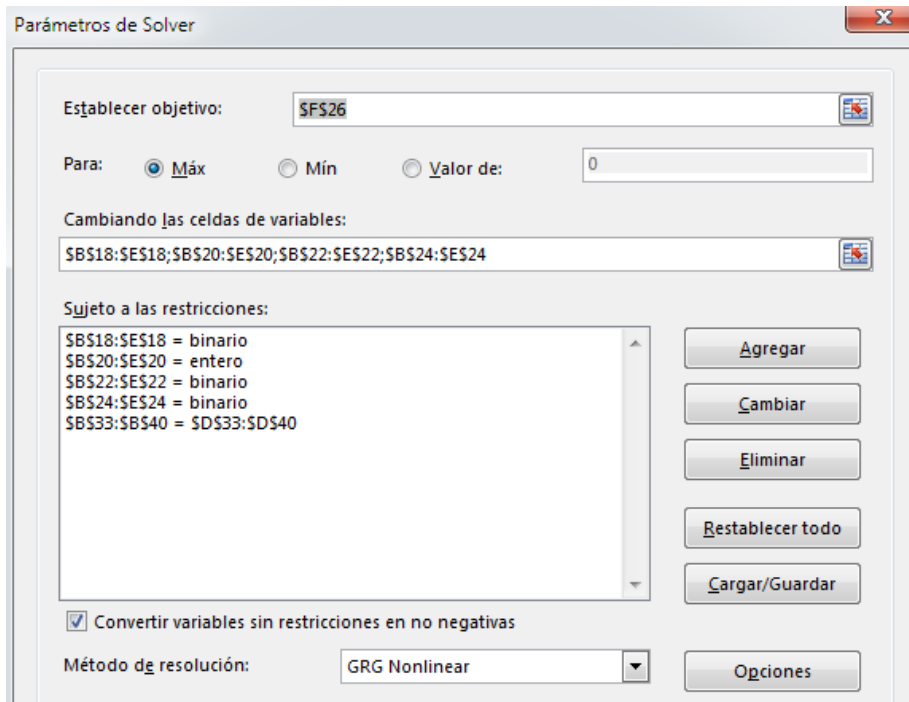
Parámetros de Solver

Establecer objetivo: $F$26

Para: Máx Mín Valor de: 0

Cambiando las celdas de variables:

$B$18:$E$18;$B$20:$E$20;$B$22:$E$22;$B$24:$E$24

Sujeto a las restricciones:

$B$18:$E$18 = binario
$B$20:$E$20 = entero
$B$22:$E$22 = binario
$B$24:$E$24 = binario
$B$33:$B$40 = $D$33:$D$40

Agregar

Cambiar

Eliminar

Restablecer todo

Cargar/Guardar

Convertir variables sin restricciones en no negativas

Método de resolución: GRG Nonlinear

Opciones